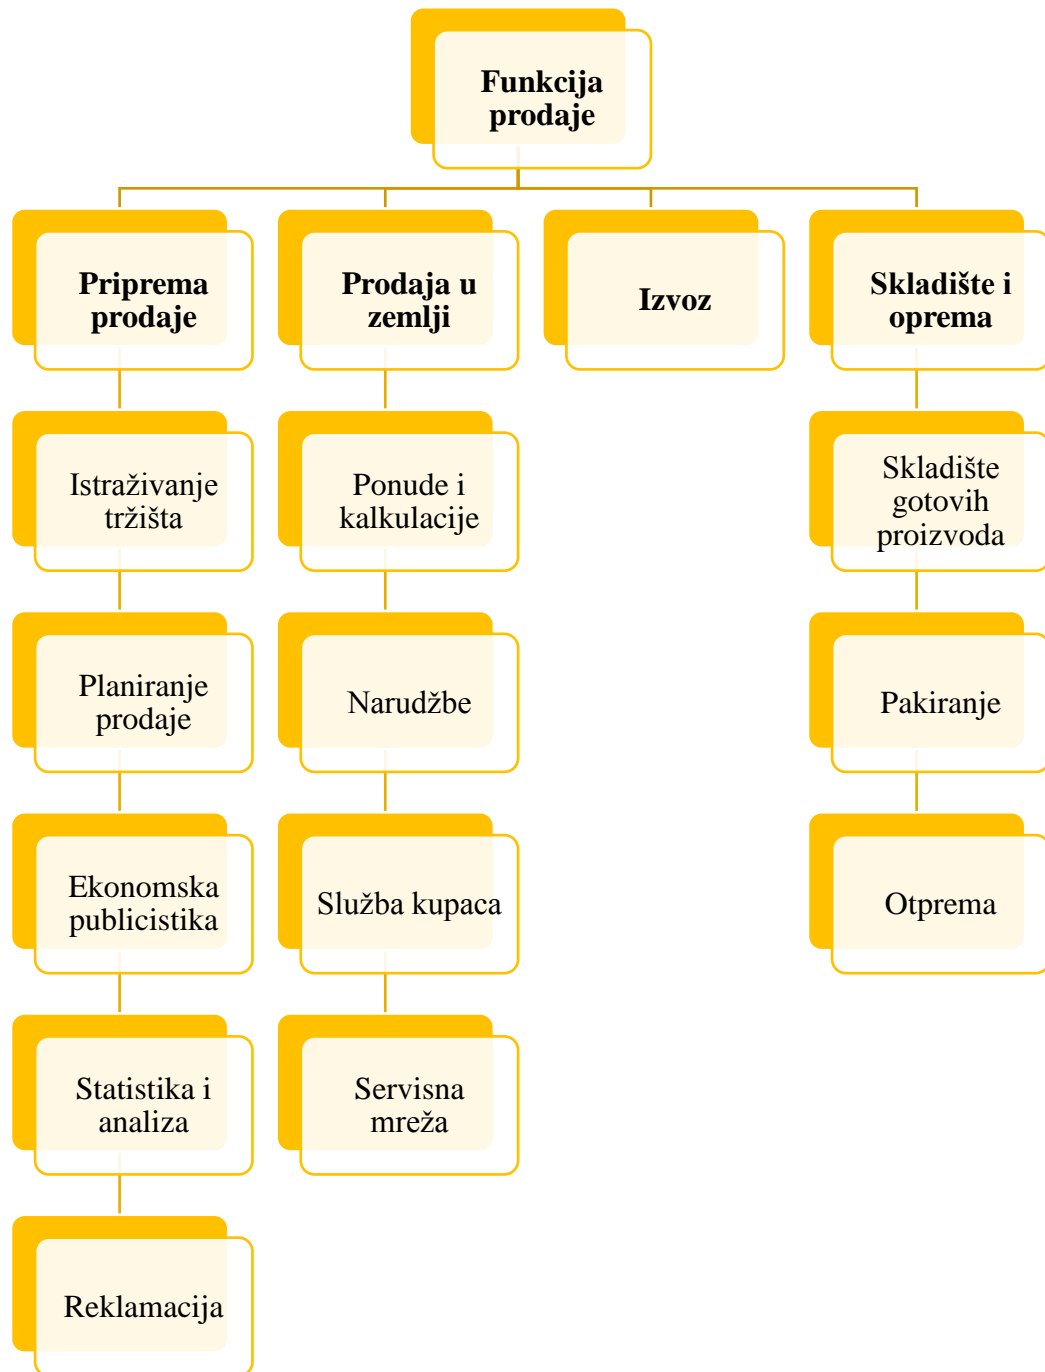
Funkcija prodaje

Priprema prodaje

Prodaja u zemlji

Izvoz

Skladište i oprema

Istraživanje tržišta

Planiranje prodaje

Ekonomska publicistika

Statistika i analiza

Reklamacija

Ponude i kalkulacije

Narudžbe

Služba kupaca

Servisna mreža

Skladište gotovih proizvoda

Pakiranje

Otprema